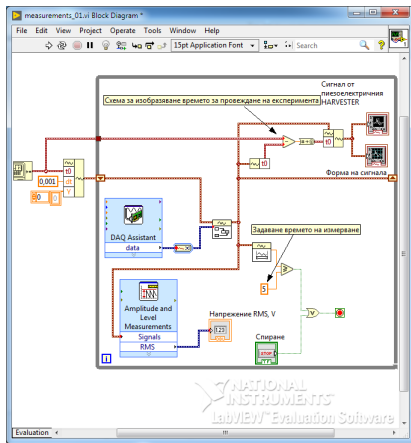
measurements_01.vi Block Diagram *

File Edit View Project Operate Tools Window Help

15pt Application Font

Search

Сигнал от пиезоелектричния HARVESTER

Схема за изобразяване времето за провеждане на експеримента

t0

t0

0,001

t0

Форма на сигнала

DAQ Assistant

data

Задаване времето на измерване

5

Amplitude and Level Measurements

Signals

RMS

Напрежение RMS, V

1.23

Спиране

STOP

NATIONAL INSTRUMENTS

LabVIEW Evaluation Software

Evaluation